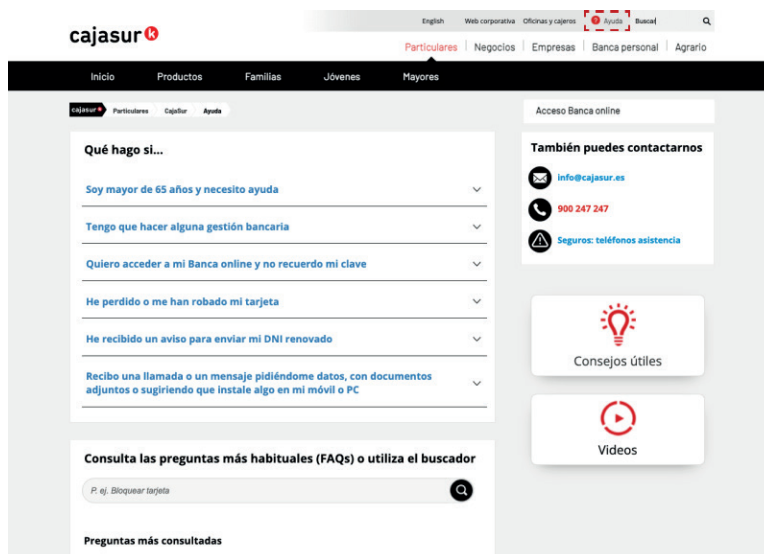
cajasur

English Web corporativa Oficinas y cajeros Ayuda Buscar

Particulares | Negocios | Empresas | Banca personal | Agrario

Inicio Productos Familias Jóvenes Mayores

cajasur Particulares CajaSur Ayuda

Acceso Banca online

Qué hago si...

Soy mayor de 65 años y necesito ayuda

Tengo que hacer alguna gestión bancaria

Quiero acceder a mi Banca online y no recuerdo mi clave

He perdido o me han robado mi tarjeta

He recibido un aviso para enviar mi DNI renovado

Recibo una llamada o un mensaje pidiéndome datos, con documentos adjuntos o sugiriendo que instale algo en mi móvil o PC

También puedes contactarnos

info@cajasur.es

900 247 247

Seguros: teléfonos asistencia

Consejos útiles

Videos

Consulta las preguntas más habituales (FAQs) o utiliza el buscador

P. ej. Bloquear tarjeta

Preguntas más consultadas